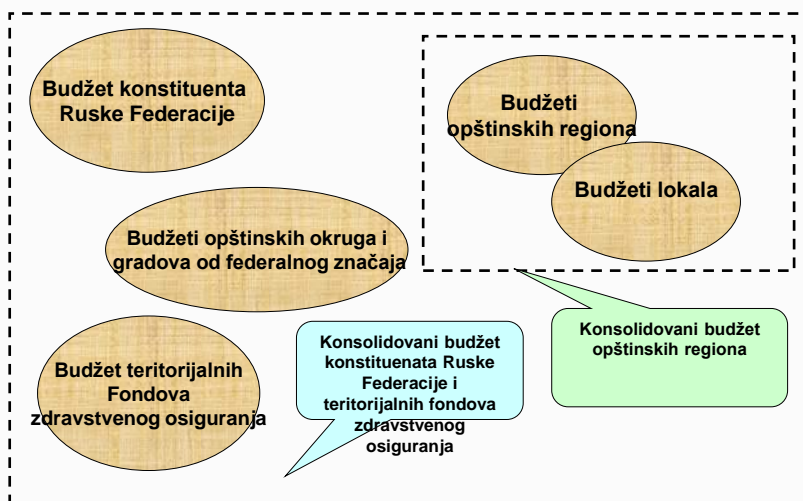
Budžet konstituenta Ruske Federacije

Budžeti opštinskih regiona

Budžeti lokala

Budžeti opštinskih okruga i gradova od federalnog značaja

Budžet teritorijalnih Fondova zdravstvenog osiguranja

Konsolidovani budžet konstituenata Ruske Federacije i teritorijalnih fondova zdravstvenog osiguranja

Konsolidovani budžet opštinskih regiona